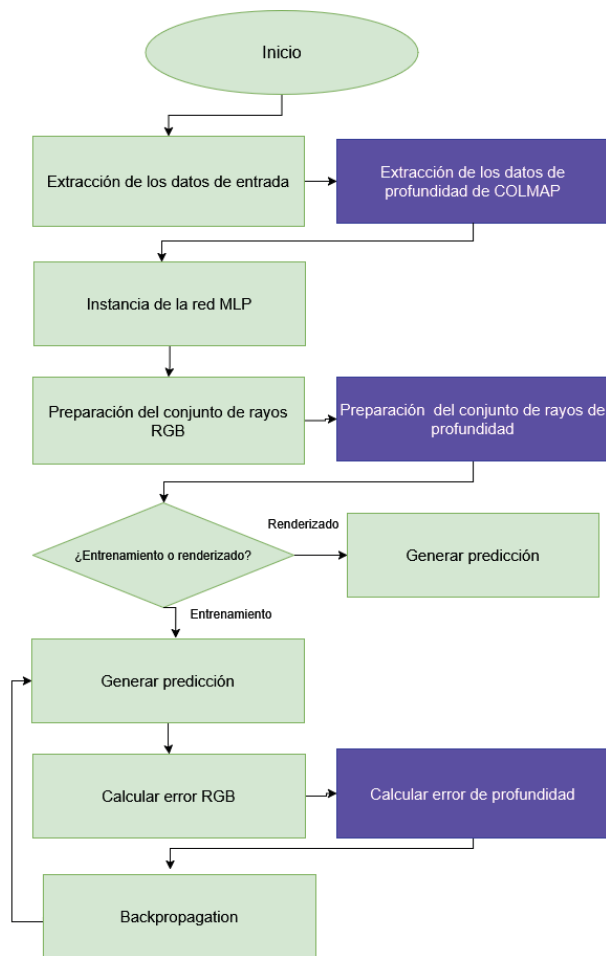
Inicio

Extracción de los datos de entrada

Extracción de los datos de profundidad de COLMAP

Instancia de la red MLP

Preparación del conjunto de rayos RGB

Preparación del conjunto de rayos de profundidad

¿Entrenamiento o renderizado?

Renderizado

Generar predicción

Entrenamiento

Generar predicción

Calcular error RGB

Calcular error de profundidad

Backpropagation